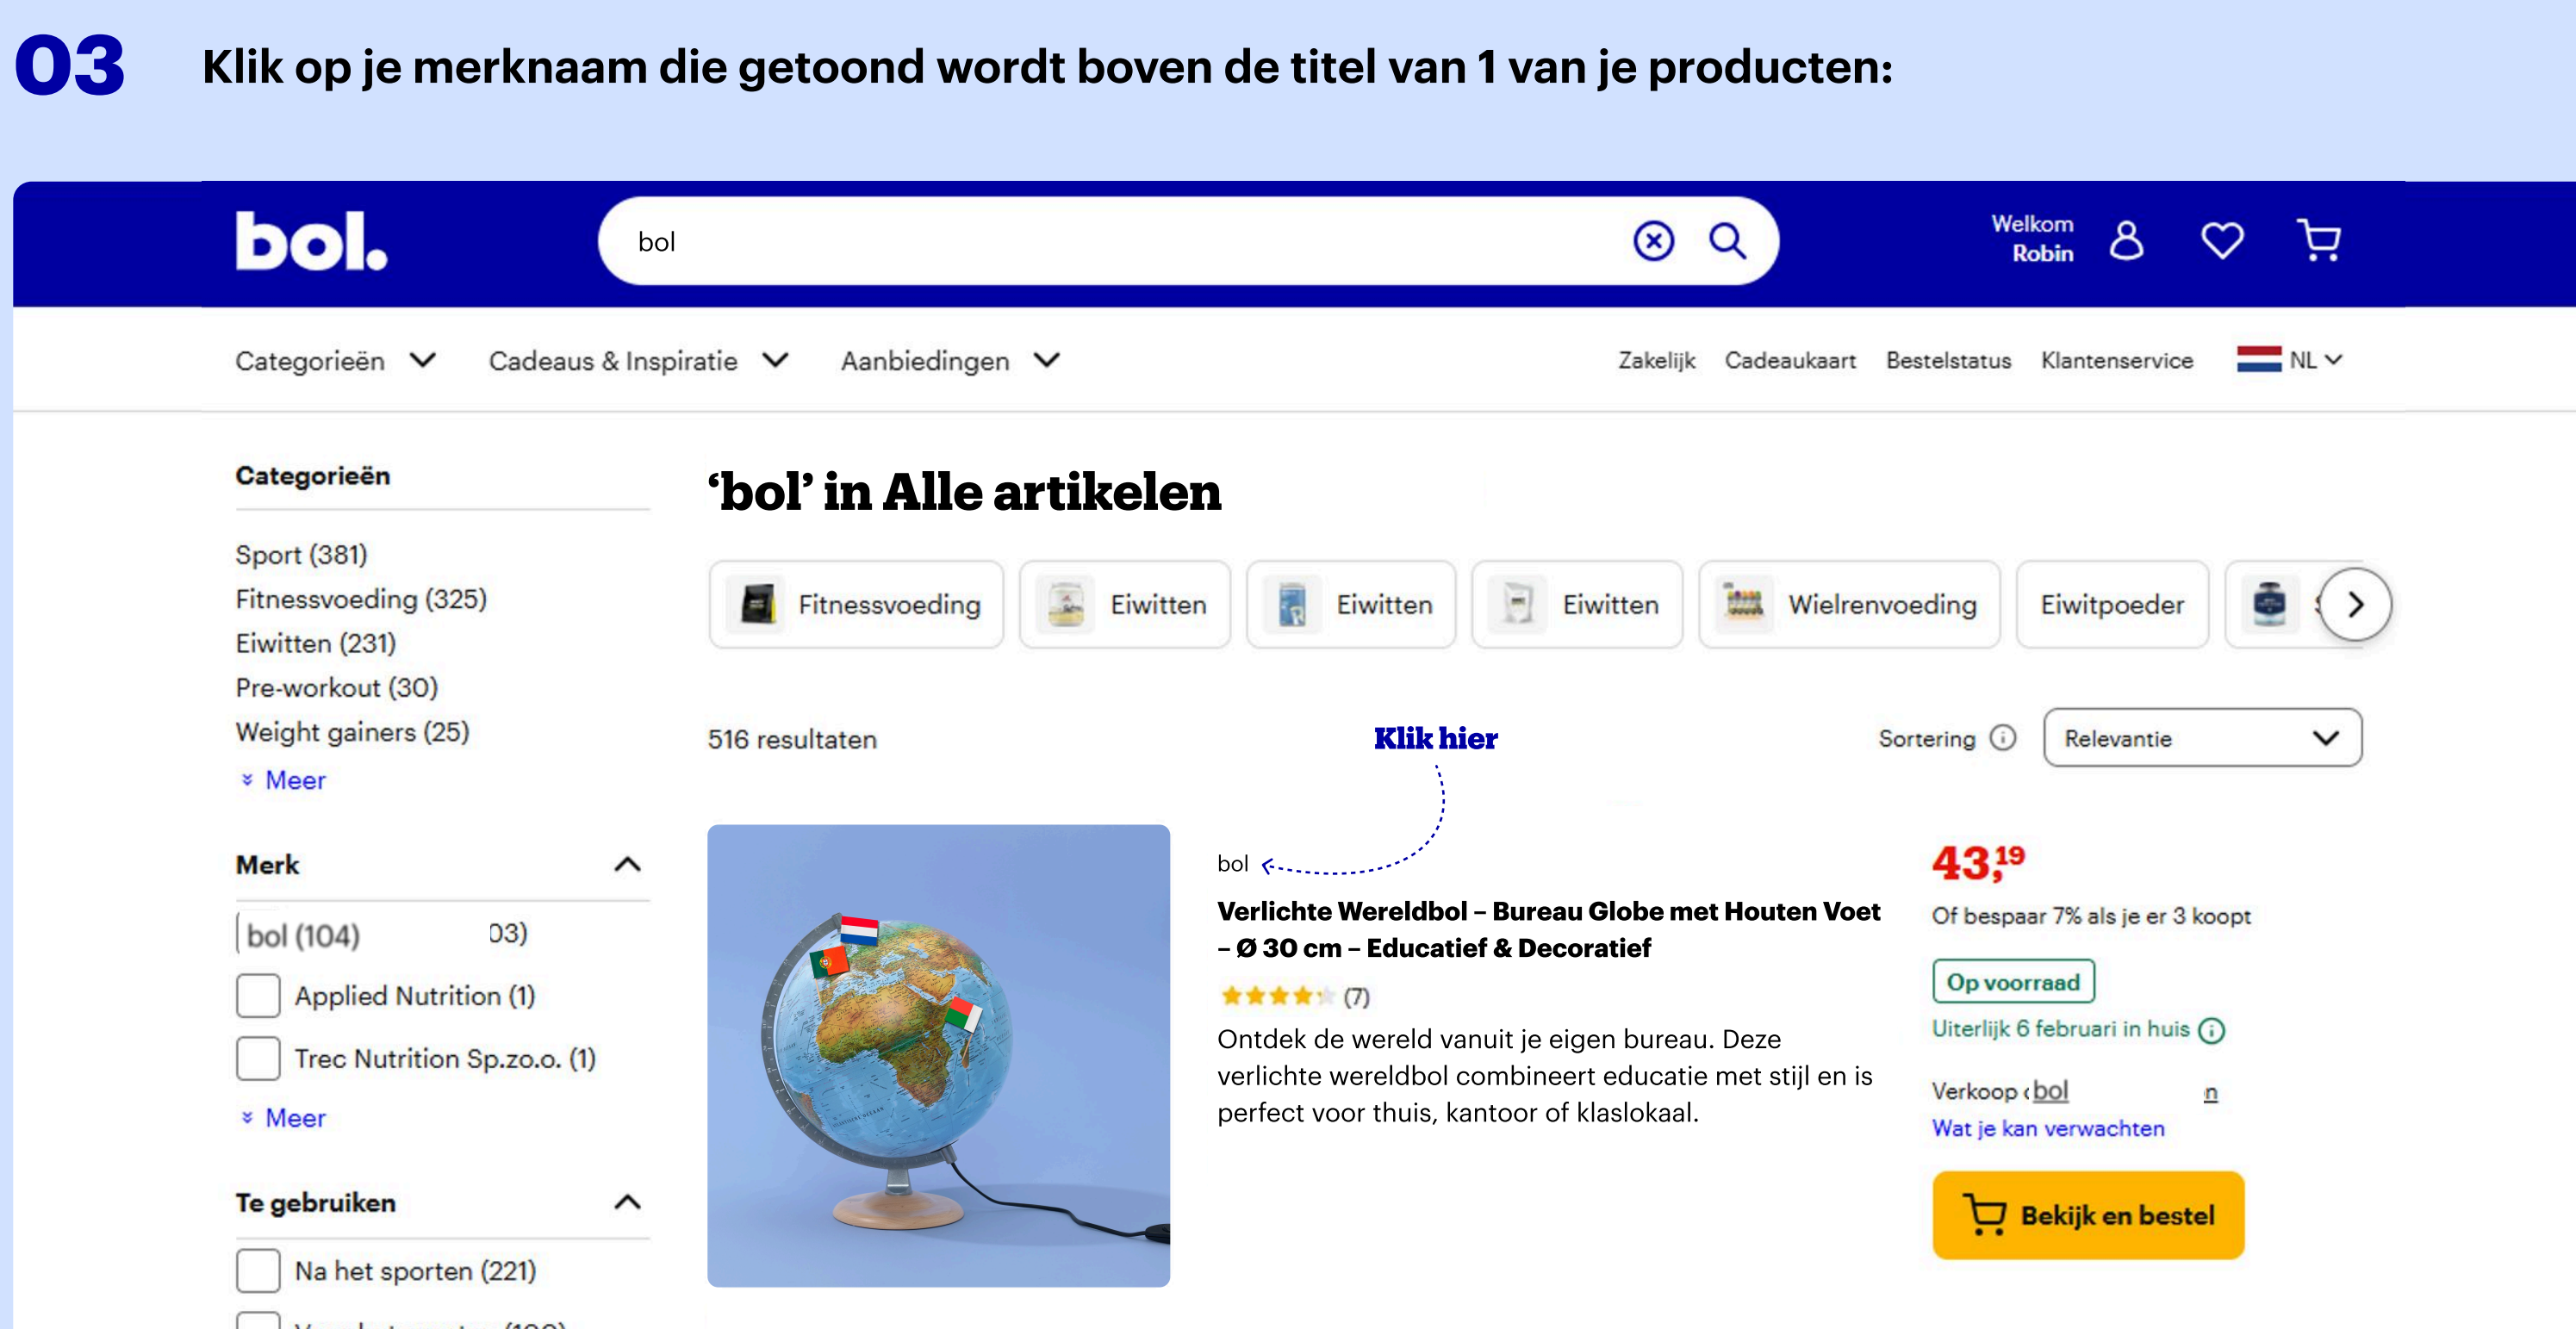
03 Klik op je merknaam die getoond wordt boven de titel van 1 van je producten:

bol.

bol

Welkom Robin

Categorieën Cadeaus & Inspiratie Aanbiedingen

Zakelijk Cadeaukaart Bestelstatus Klantenservice NL

Categorieën

Sport (381)
Fitnessvoeding (325)
Eiwitten (231)
Pre-workout (30)
Weight gainers (25)
Meer

Merk

bol (104) 03)
Applied Nutrition (1)
Trec Nutrition Sp.zo.o. (1)
Meer

Te gebruiken

Na het sporten (221)
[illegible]

'bol' in Alle artikelen

Fitnessvoeding Eiwitten Eiwitten Eiwitten Wielrenvoeding Eiwitpoeder

516 resultaten

Klik hier

Sortering Relevantie

bol

Verlichte Wereldbol – Bureau Globe met Houten Voet – Ø 30 cm – Educatief & Decoratief

(7)

Ontdek de wereld vanuit je eigen bureau. Deze verlichte wereldbol combineert educatie met stijl en is perfect voor thuis, kantoor of klaslokaal.

43,19

Of bespaar 7% als je er 3 koopt

Op voorraad

Uiterlijk 6 februari in huis

Verkoop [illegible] bol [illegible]

Wat je kan verwachten

Bekijk en bestel